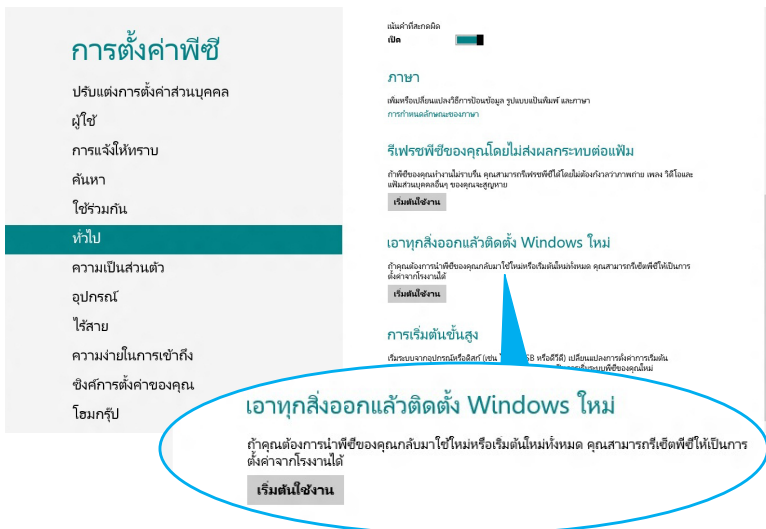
การตั้งค่าพีซี

ปรับแต่งการตั้งค่าส่วนบุคคล

ผู้ใช้

การแจ้งให้ทราบ

ค้นหา

ใช้ร่วมกัน

ทั่วไป

ความเป็นส่วนตัว

อุปกรณ์

ไร้สาย

ความง่ายในการเข้าถึง

ซิงค์การตั้งค่าของคุณ

โฮมกรุ๊ป

เน้นคำที่สะกดผิด

เปิด

ภาษา

เพิ่มหรือเปลี่ยนแปลงวิธีการป้อนข้อมูล รูปแบบแป้นพิมพ์ และภาษา

การกำหนดลักษณะของภาษา

รีเฟรชพีซีของคุณโดยไม่ส่งผลกระทบต่อแฟ้ม

ถ้าพีซีของคุณทำงานไม่ราบรื่น คุณสามารถรีเฟรชพีซีได้โดยไม่ต้องกังวลว่าภาพถ่าย เพลง วิดีโอและแฟ้มส่วนบุคคลอื่นๆ ของคุณจะสูญหาย

เริ่มต้นใช้งาน

เอาทุกสิ่งออกแล้วติดตั้ง Windows ใหม่

ถ้าคุณต้องการนำพีซีของคุณกลับมาใช้ใหม่หรือเริ่มต้นใหม่ทั้งหมด คุณสามารถรีเซ็ตพีซีให้เป็นการตั้งค่าจากโรงงานได้

เริ่มต้นใช้งาน

การเริ่มต้นขั้นสูง

เริ่มระบบจากอุปกรณ์หรือดิสก์ (เช่น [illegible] หรือดีวีดี) เปลี่ยนแปลงการตั้งค่าการเริ่มต้น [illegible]

เอาทุกสิ่งออกแล้วติดตั้ง Windows ใหม่

ถ้าคุณต้องการนำพีซีของคุณกลับมาใช้ใหม่หรือเริ่มต้นใหม่ทั้งหมด คุณสามารถรีเซ็ตพีซีให้เป็นการตั้งค่าจากโรงงานได้

เริ่มต้นใช้งาน